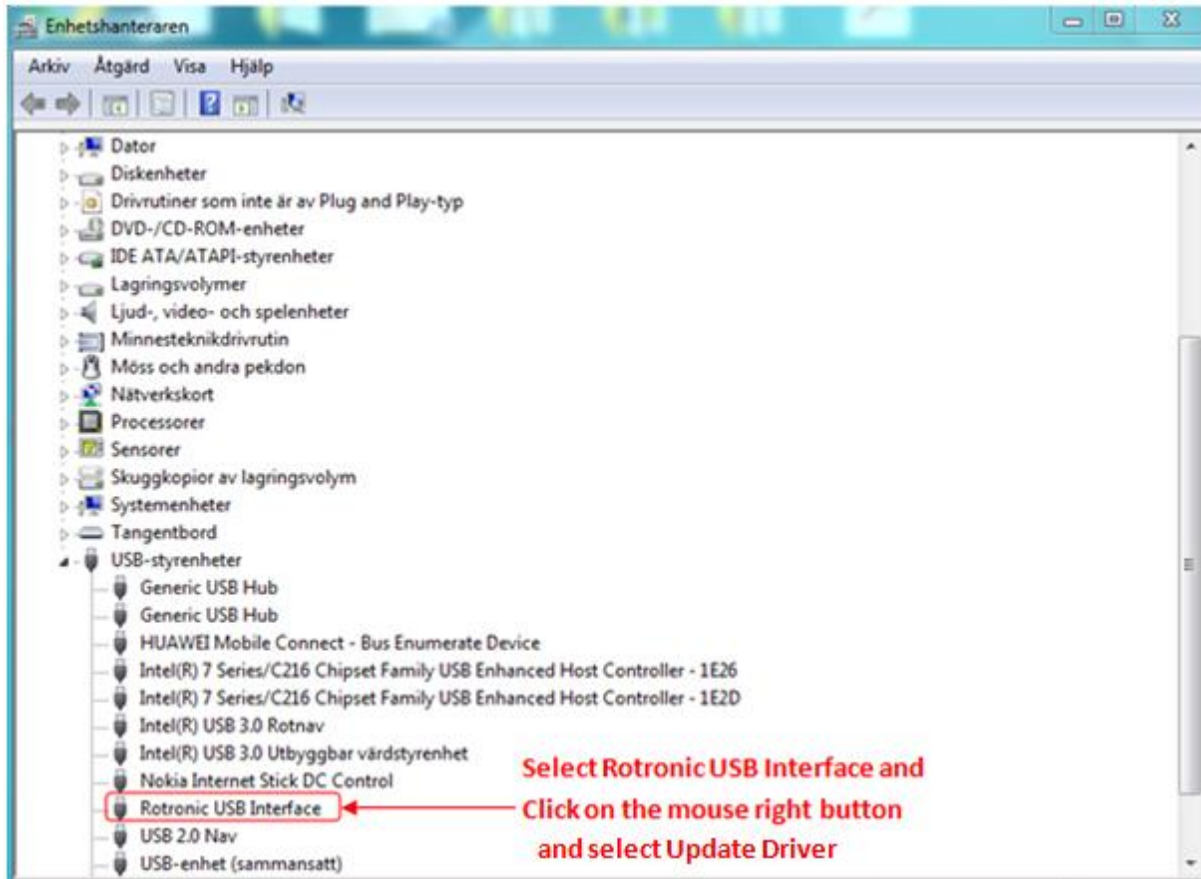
Enhetshanteraren

Arkiv Åtgärd Visa Hjälp

Dator
Diskenheter
Drivrutiner som inte är av Plug and Play-typ
DVD-/CD-ROM-enheter
IDE ATA/ATAPI-styrenheter
Lagringsvolymer
Ljud-, video- och spelenheter
Minnesteknikdrivrutin
Möss och andra pekdon
Nätverkskort
Processorer
Sensorer
Skuggkopior av lagringsvolym
Systemenheter
Tangentbord
USB-styrenheter
Generic USB Hub
Generic USB Hub
HUAWEI Mobile Connect - Bus Enumerate Device
Intel(R) 7 Series/C216 Chipset Family USB Enhanced Host Controller - 1E26
Intel(R) 7 Series/C216 Chipset Family USB Enhanced Host Controller - 1E2D
Intel(R) USB 3.0 Rotnav
Intel(R) USB 3.0 Utbyggbar värdstyrenhet
Nokia Internet Stick DC Control
Rotronic USB Interface
USB 2.0 Nav
USB-enhet (sammansatt)

Select Rotronic USB Interface and Click on the mouse right button and select Update Driver